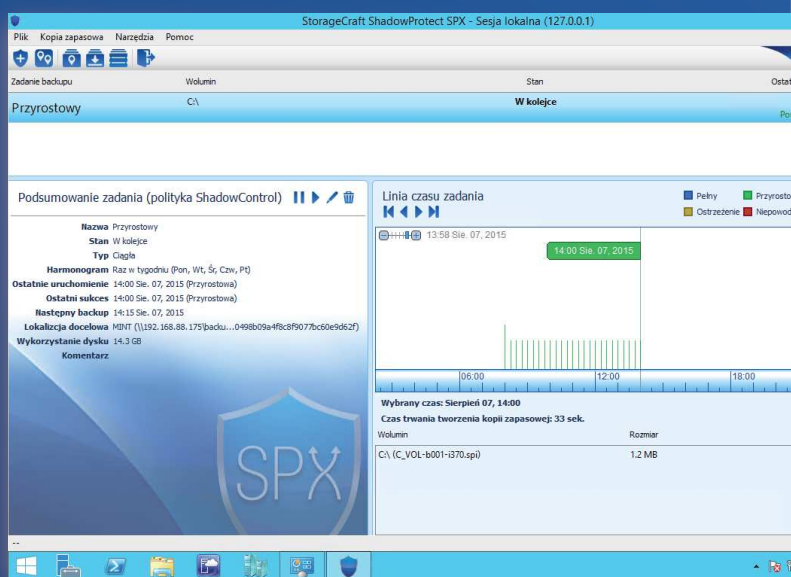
StorageCraft ShadowProtect SPX - Sesja lokalna (127.0.0.1)

Plik Kopia zapasowa Narzędzia Pomoc

Zadanie backupu | Wolumin | Stan | Ostat

Przyrostowy | C:\ | W kolejce | Pe

Podsumowanie zadania (polityka ShadowControl)

Nazwa Przyrostowy
Stan W kolejce
Typ Ciągła
Harmonogram Raz w tygodniu (Pon, Wt, Śr, Czw, Pt)
Ostatnie uruchomienie 14:00 Sie. 07, 2015 (Przyrostowa)
Ostatni sukces 14:00 Sie. 07, 2015 (Przyrostowa)
Następny backup 14:15 Sie. 07, 2015
Lokalizcja docelowa MINT (\\192.168.88.175\backu...0498b09a4f8c8f9077bc60e9d62f)
Wykorzystanie dysku 14.3 GB
Komentarz

SPX

Linia czasu zadania

Pełny Przyrosto
Ostrzeżenie Niepowod

13:58 Sie. 07, 2015
14:00 Sie. 07, 2015

06:00 12:00 18:00

Wybrany czas: Sierpień 07, 14:00
Czas trwania tworzenia kopii zapasowej: 33 sek.

| Wolumin | Rozmiar |
|---|---|
| C:\ (C_VOL-b001-i370.spi) | 1.2 MB |

--